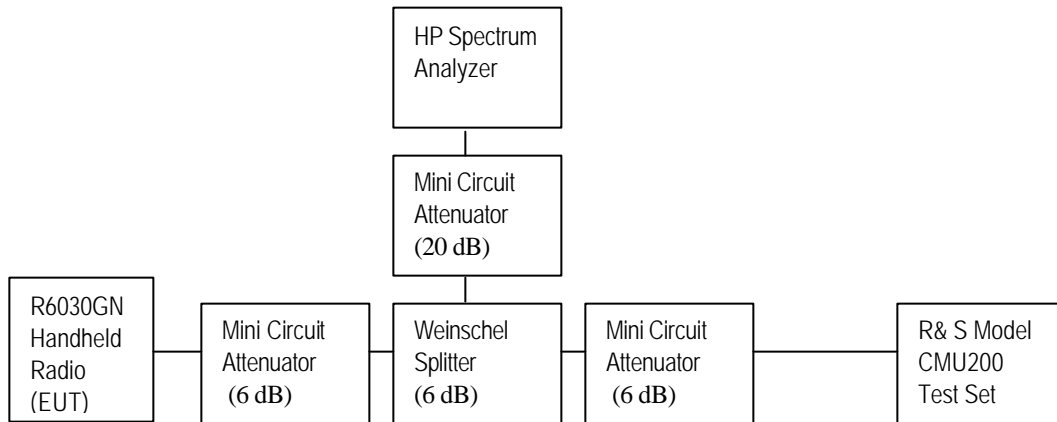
HP Spectrum Analyzer

Mini Circuit Attenuator (20 dB)

R6030GN Handheld Radio (EUT)

Mini Circuit Attenuator (6 dB)

Weinschel Splitter (6 dB)

Mini Circuit Attenuator (6 dB)

R& S Model CMU200 Test Set